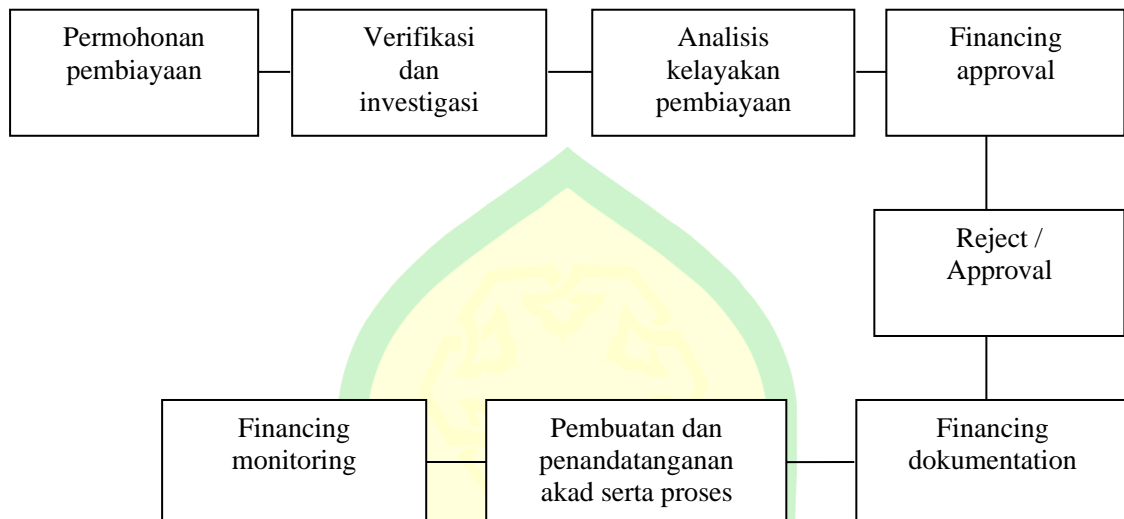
Permohonan pembiayaan

Verifikasi dan investigasi

Analisis kelayakan pembiayaan

Financing approval

Reject / Approval

Financing dokumentation

Pembuatan dan penandatanganan akad serta proses

Financing monitoring